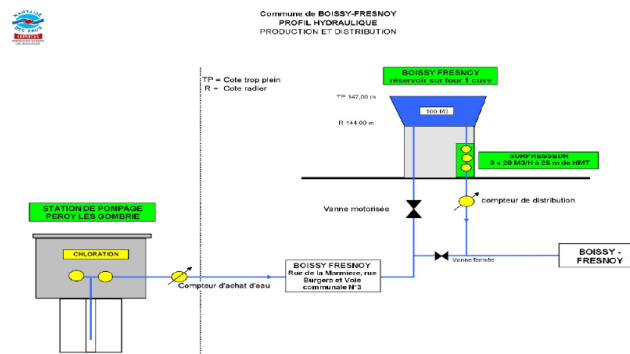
Commune de BOISSY-FRESNOY
PROFIL HYDRAULIQUE
PRODUCTION ET DISTRIBUTION

TP = Cote trop plein
R = Cote radier

BOISSY FRESNOY
réservoir sur tour 1 cuve

TP 147,00 m

100 M3

R 144,00 m

SURPRESSEUR
3 x 20 M3/H à 25 m de HMT

Vanne motorisée

compteur de distribution

STATION DE POMPAGE
PEROY LES GOMBRIE

CHLORATION

Compteur d'achat d'eau

BOISSY FRESNOY
Rue de la Marniere, rue Burgers et Voie communale N°3

Vanne fermée

BOISSY - FRESNOY